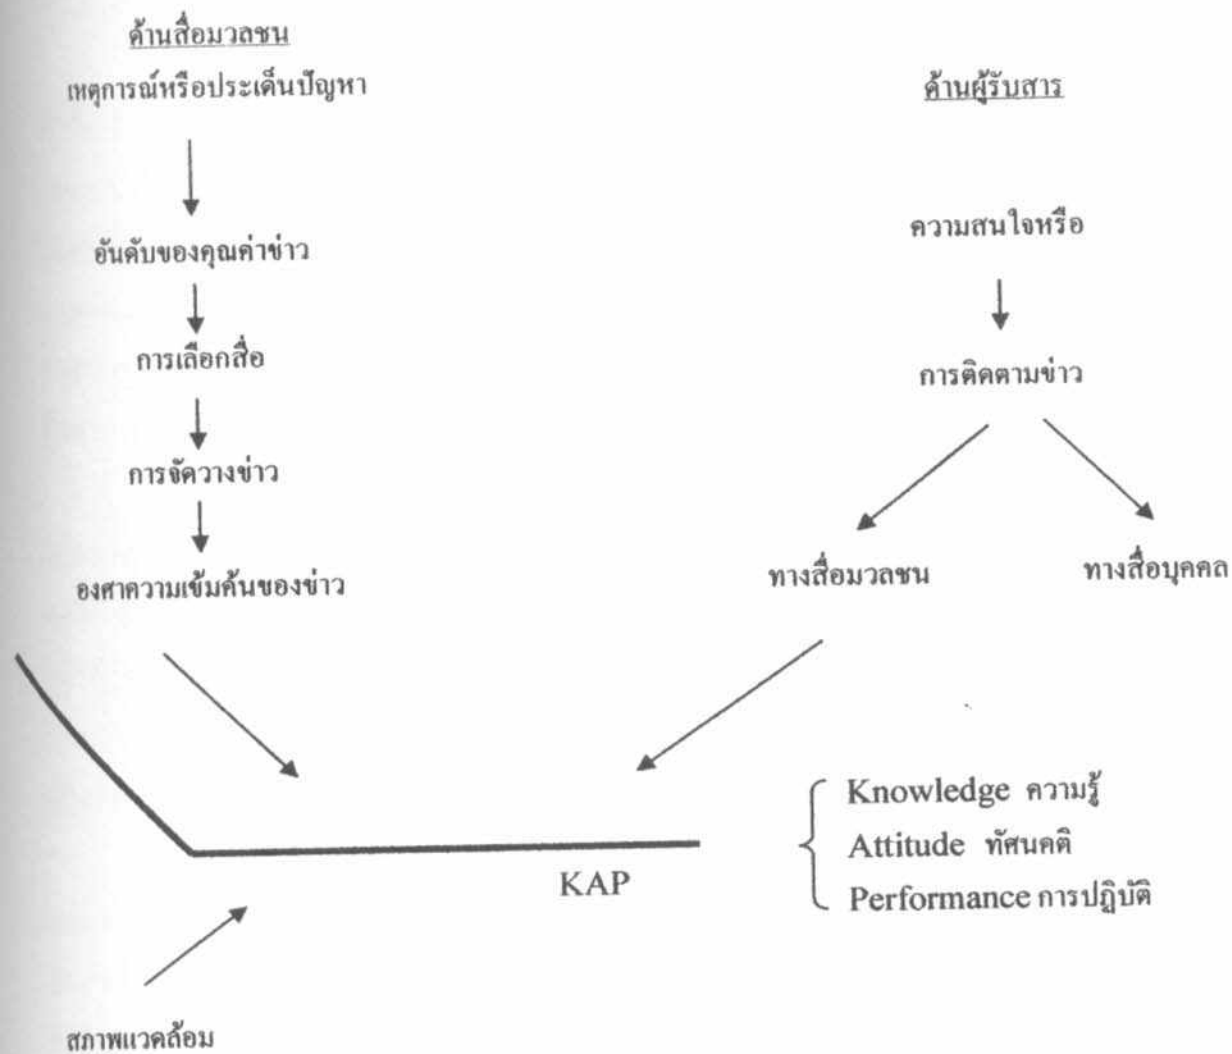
ด้านสื่อมวลชน

เหตุการณ์หรือประเด็นปัญหา

ด้านผู้รับสาร

อันดับของคุณค่าข่าว

ความสนใจหรือ

การเลือกสื่อ

การติดตามข่าว

การจัดวางข่าว

องศาความเข้มค้นของข่าว

ทางสื่อมวลชน

ทางสื่อบุคคล

Knowledge ความรู้
Attitude ทัศนคติ
Performance การปฏิบัติ

KAP

สภาพแวดล้อม